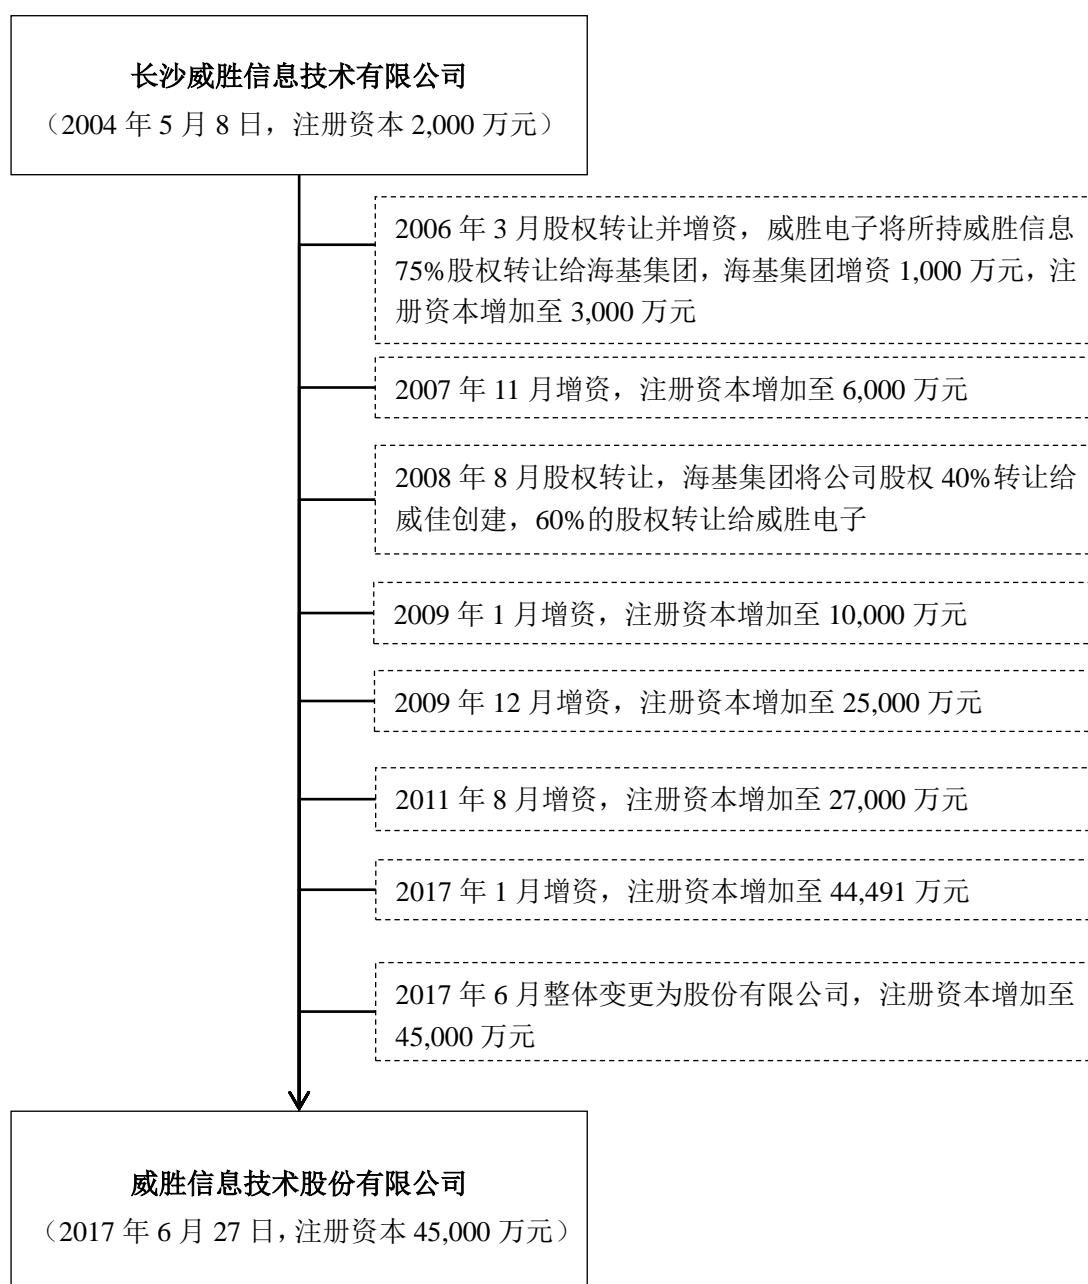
长沙威胜信息技术有限公司
（2004 年 5 月 8 日，注册资本 2,000 万元）

2006 年 3 月股权转让并增资，威胜电子将所持威胜信息 75%股权转让给海基集团，海基集团增资 1,000 万元，注册资本增加至 3,000 万元

2007 年 11 月增资，注册资本增加至 6,000 万元

2008 年 8 月股权转让，海基集团将公司股权 40%转让给威佳创建，60%的股权转让给威胜电子

2009 年 1 月增资，注册资本增加至 10,000 万元

2009 年 12 月增资，注册资本增加至 25,000 万元

2011 年 8 月增资，注册资本增加至 27,000 万元

2017 年 1 月增资，注册资本增加至 44,491 万元

2017 年 6 月整体变更为股份有限公司，注册资本增加至 45,000 万元

威胜信息技术股份有限公司
（2017 年 6 月 27 日，注册资本 45,000 万元）